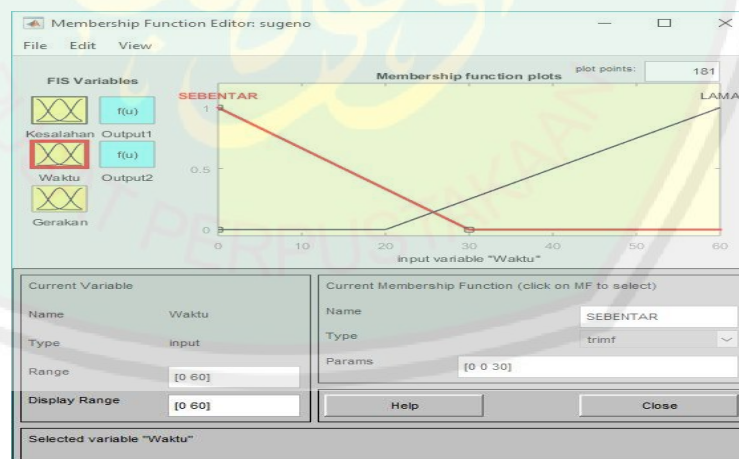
Membership Function Editor: sugeno

File Edit View

FIS Variables

Kesalahan
f(u)
Output1
Waktu
f(u)
Output2
Gerakan

plot points: 181

Membership function plots

SEBENTAR
LAMA

1
0.5
0

0 10 20 30 40 50 60

input variable "Waktu"

Current Variable

Name Waktu

Type input

Range [0 60]

Display Range [0 60]

Current Membership Function (click on MF to select)

Name SEBENTAR

Type trimf

Params [0 0 30]

Help

Close

Selected variable "Waktu"